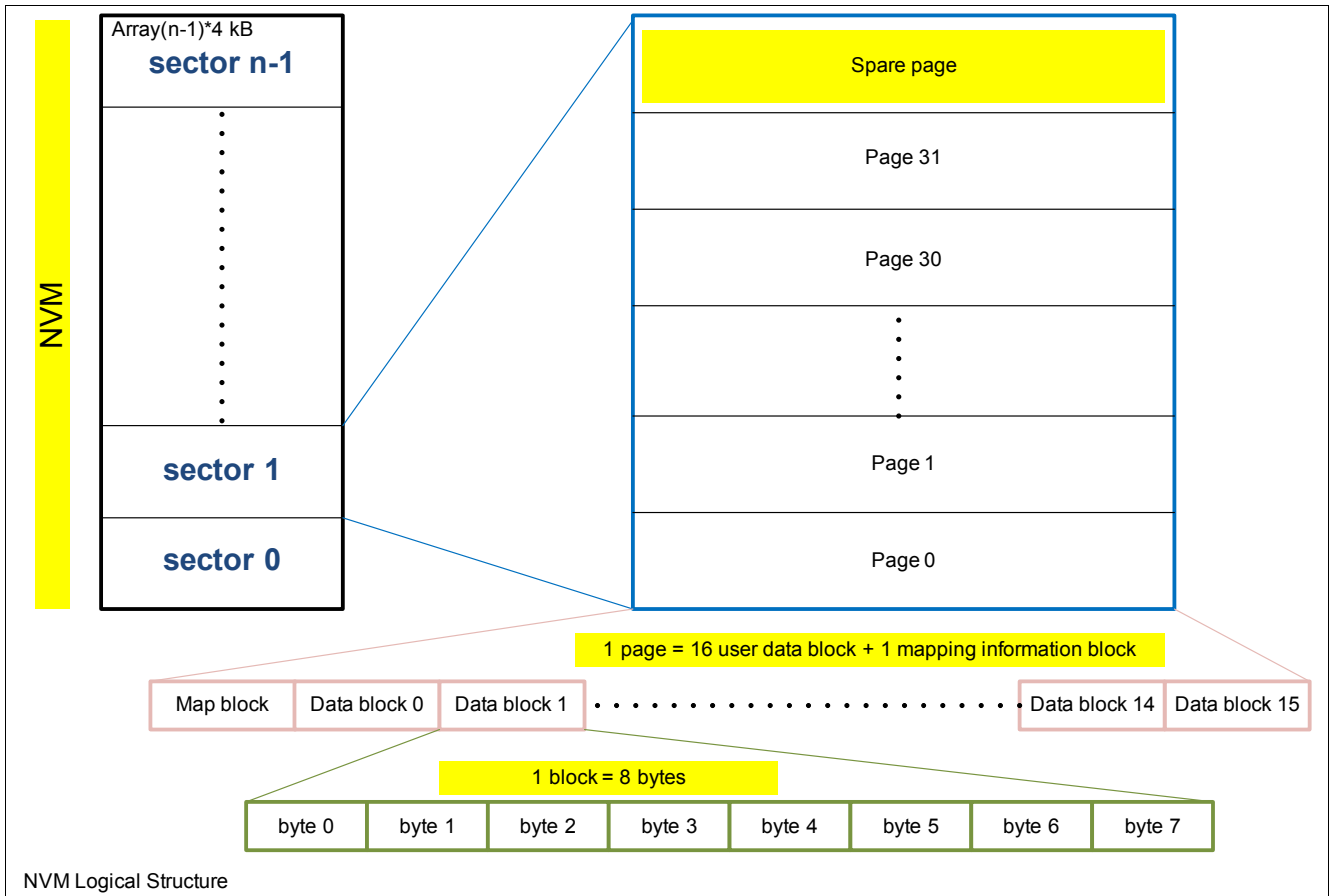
NVM

Array(n-1)*4 kB
sector n-1

sector 1

sector 0

Spare page

Page 31

Page 30

Page 1

Page 0

1 page = 16 user data block + 1 mapping information block

| Map block | Data block 0 | Data block 1 | ... | Data block 14 | Data block 15 |
|---|---|---|---|---|---|

1 block = 8 bytes

| byte 0 | byte 1 | byte 2 | byte 3 | byte 4 | byte 5 | byte 6 | byte 7 |
|---|---|---|---|---|---|---|---|

NVM Logical Structure